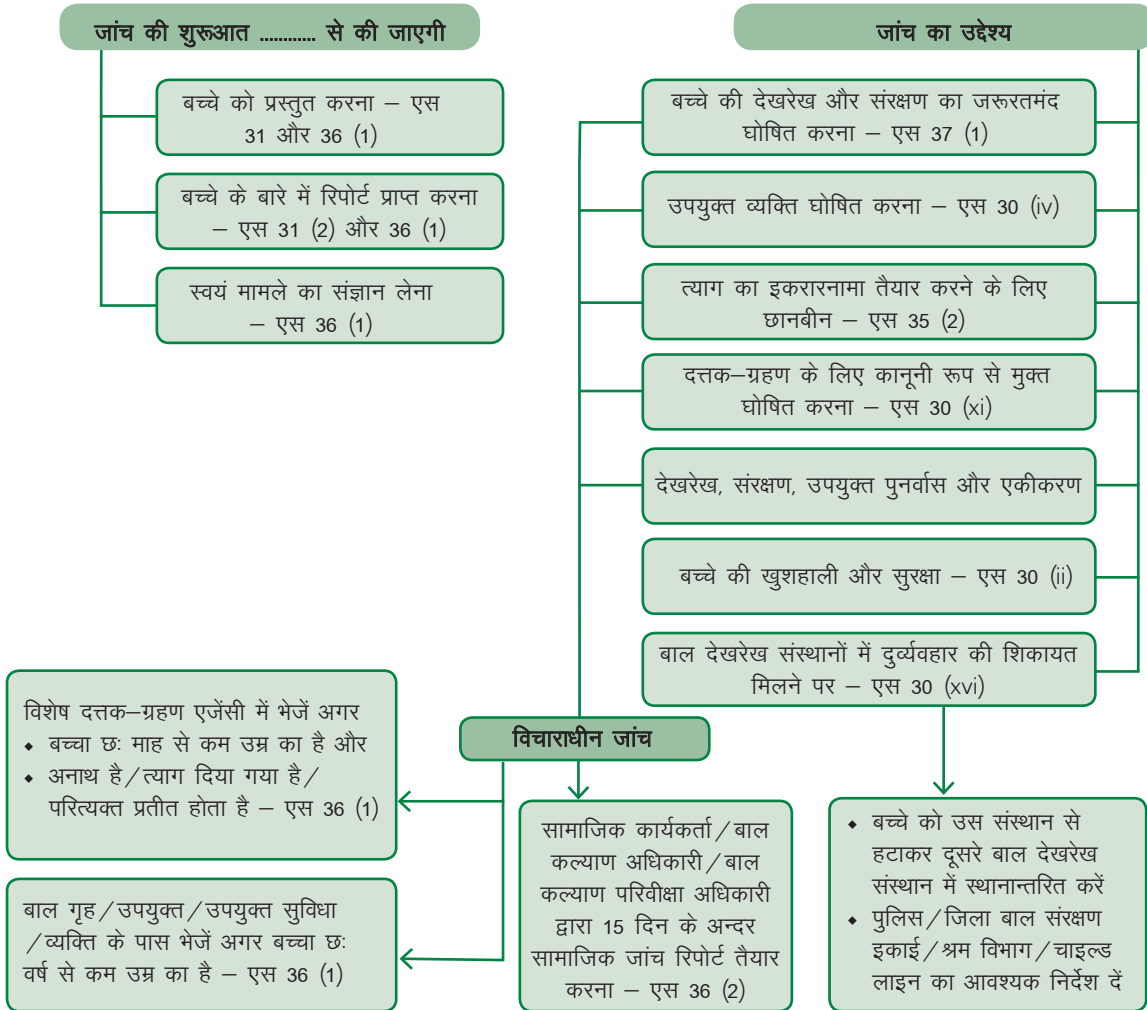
जांच की शुरूआत ............ से की जाएगी

बच्चे को प्रस्तुत करना – एस 31 और 36 (1)

बच्चे के बारे में रिपोर्ट प्राप्त करना – एस 31 (2) और 36 (1)

स्वयं मामले का संज्ञान लेना – एस 36 (1)

जांच का उद्देश्य

बच्चे की देखरेख और संरक्षण का जरूरतमंद घोषित करना – एस 37 (1)

उपयुक्त व्यक्ति घोषित करना – एस 30 (iv)

त्याग का इकरारनामा तैयार करने के लिए छानबीन – एस 35 (2)

दत्तक–ग्रहण के लिए कानूनी रूप से मुक्त घोषित करना – एस 30 (xi)

देखरेख, संरक्षण, उपयुक्त पुनर्वास और एकीकरण

बच्चे की खुशहाली और सुरक्षा – एस 30 (ii)

बाल देखरेख संस्थानों में दुर्व्यवहार की शिकायत मिलने पर – एस 30 (xvi)

विशेष दत्तक–ग्रहण एजेंसी में भेजें अगर
- बच्चा छः माह से कम उम्र का है और
- अनाथ है/त्याग दिया गया है/परित्यक्त प्रतीत होता है – एस 36 (1)

विचाराधीन जांच

बाल गृह/उपयुक्त/उपयुक्त सुविधा/व्यक्ति के पास भेजें अगर बच्चा छः वर्ष से कम उम्र का है – एस 36 (1)

सामाजिक कार्यकर्ता/बाल कल्याण अधिकारी/बाल कल्याण परिवीक्षा अधिकारी द्वारा 15 दिन के अन्दर सामाजिक जांच रिपोर्ट तैयार करना – एस 36 (2)

- बच्चे को उस संस्थान से हटाकर दूसरे बाल देखरेख संस्थान में स्थानान्तरित करें
- पुलिस/जिला बाल संरक्षण इकाई/श्रम विभाग/चाइल्ड लाइन का आवश्यक निर्देश दें